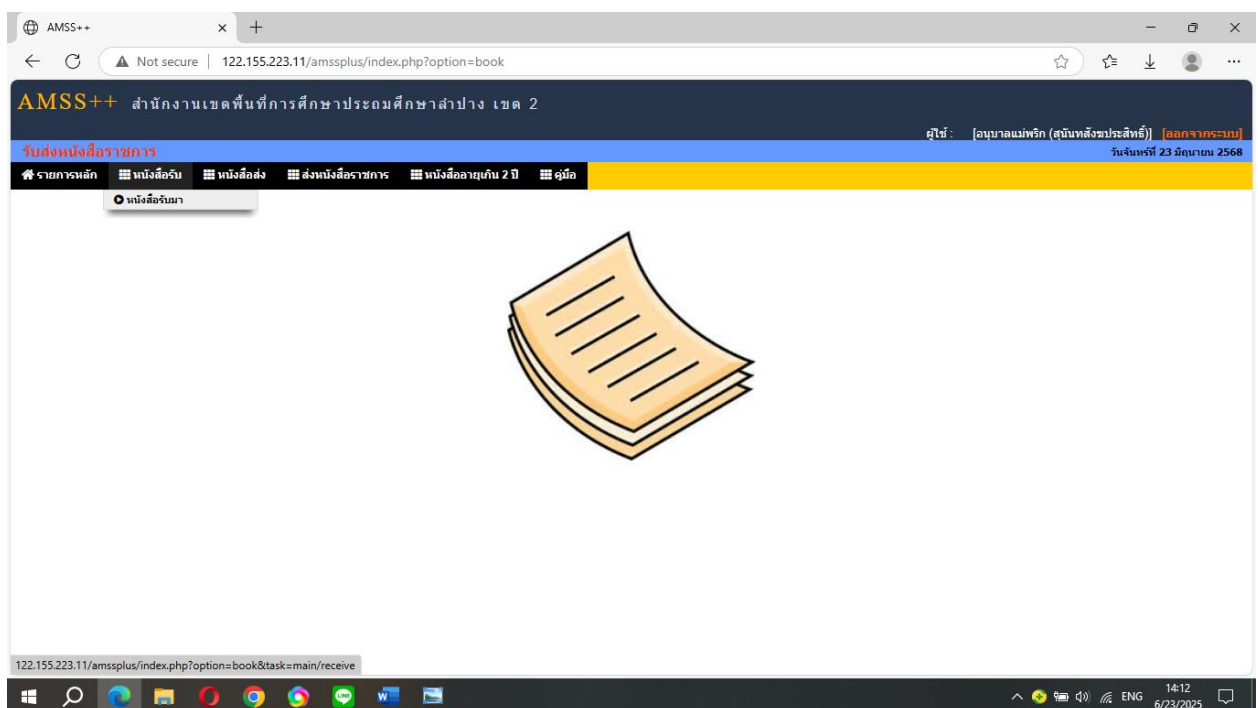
AMSS++

Not secure | 122.155.223.11/amssplus/index.php?option=book

AMSS++ สำนักงานเขตพื้นที่การศึกษาประถมศึกษาลำปาง เขต 2

ผู้ใช้ : [อนุบาลแม่พริก (สุนันหลังขประสิทธิ์)] [ออกจากระบบ]

รับส่งหนังสือราชการ

วันจันทร์ที่ 23 มิถุนายน 2568

รายการหลัก หนังสือรับ หนังสือส่ง ส่งหนังสือราชการ หนังสืออายุเกิน 2 ปี คู่มือ

หนังสือรับมา

122.155.223.11/amssplus/index.php?option=book&task=main/receive

ENG 14:12 6/23/2025